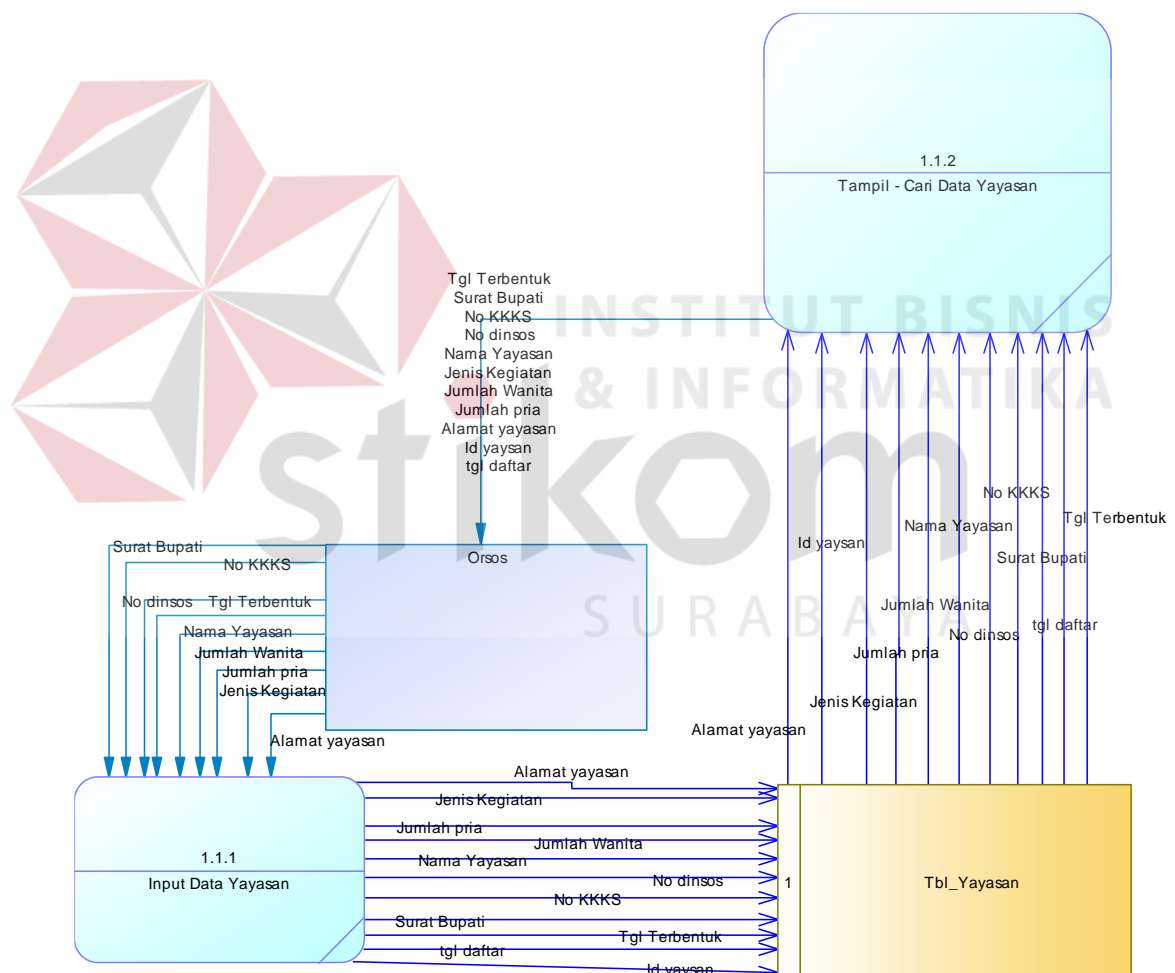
1.1.2

Tampil - Cari Data Yayasan

INSTITUT BISNIS & INFORMATIKA

stikom

SURABAYA

Tgl Terbentuk
Surat Bupati
No KKKS
No dinsos
Nama Yayasan
Jenis Kegiatan
Jumlah Wanita
Jumlah pria
Alamat yayasan
Id yaysan
tgl daftar

Orsos

Surat Bupati
No KKKS
No dinsos
Tgl Terbentuk
Nama Yayasan
Jumlah Wanita
Jumlah pria
Jenis Kegiatan
Alamat yayasan

Id yaysan
Nama Yayasan
No KKKS
Tgl Terbentuk
Surat Bupati
Jumlah Wanita
No dinsos
tgl daftar
Jumlah pria
Jenis Kegiatan
Alamat yayasan

1.1.1

Input Data Yayasan

Alamat yayasan
Jenis Kegiatan
Jumlah pria
Jumlah Wanita
Nama Yayasan
No dinsos
No KKKS
Surat Bupati
Tgl Terbentuk
tgl daftar
Id yaysan

1

Tbl_Yayasan